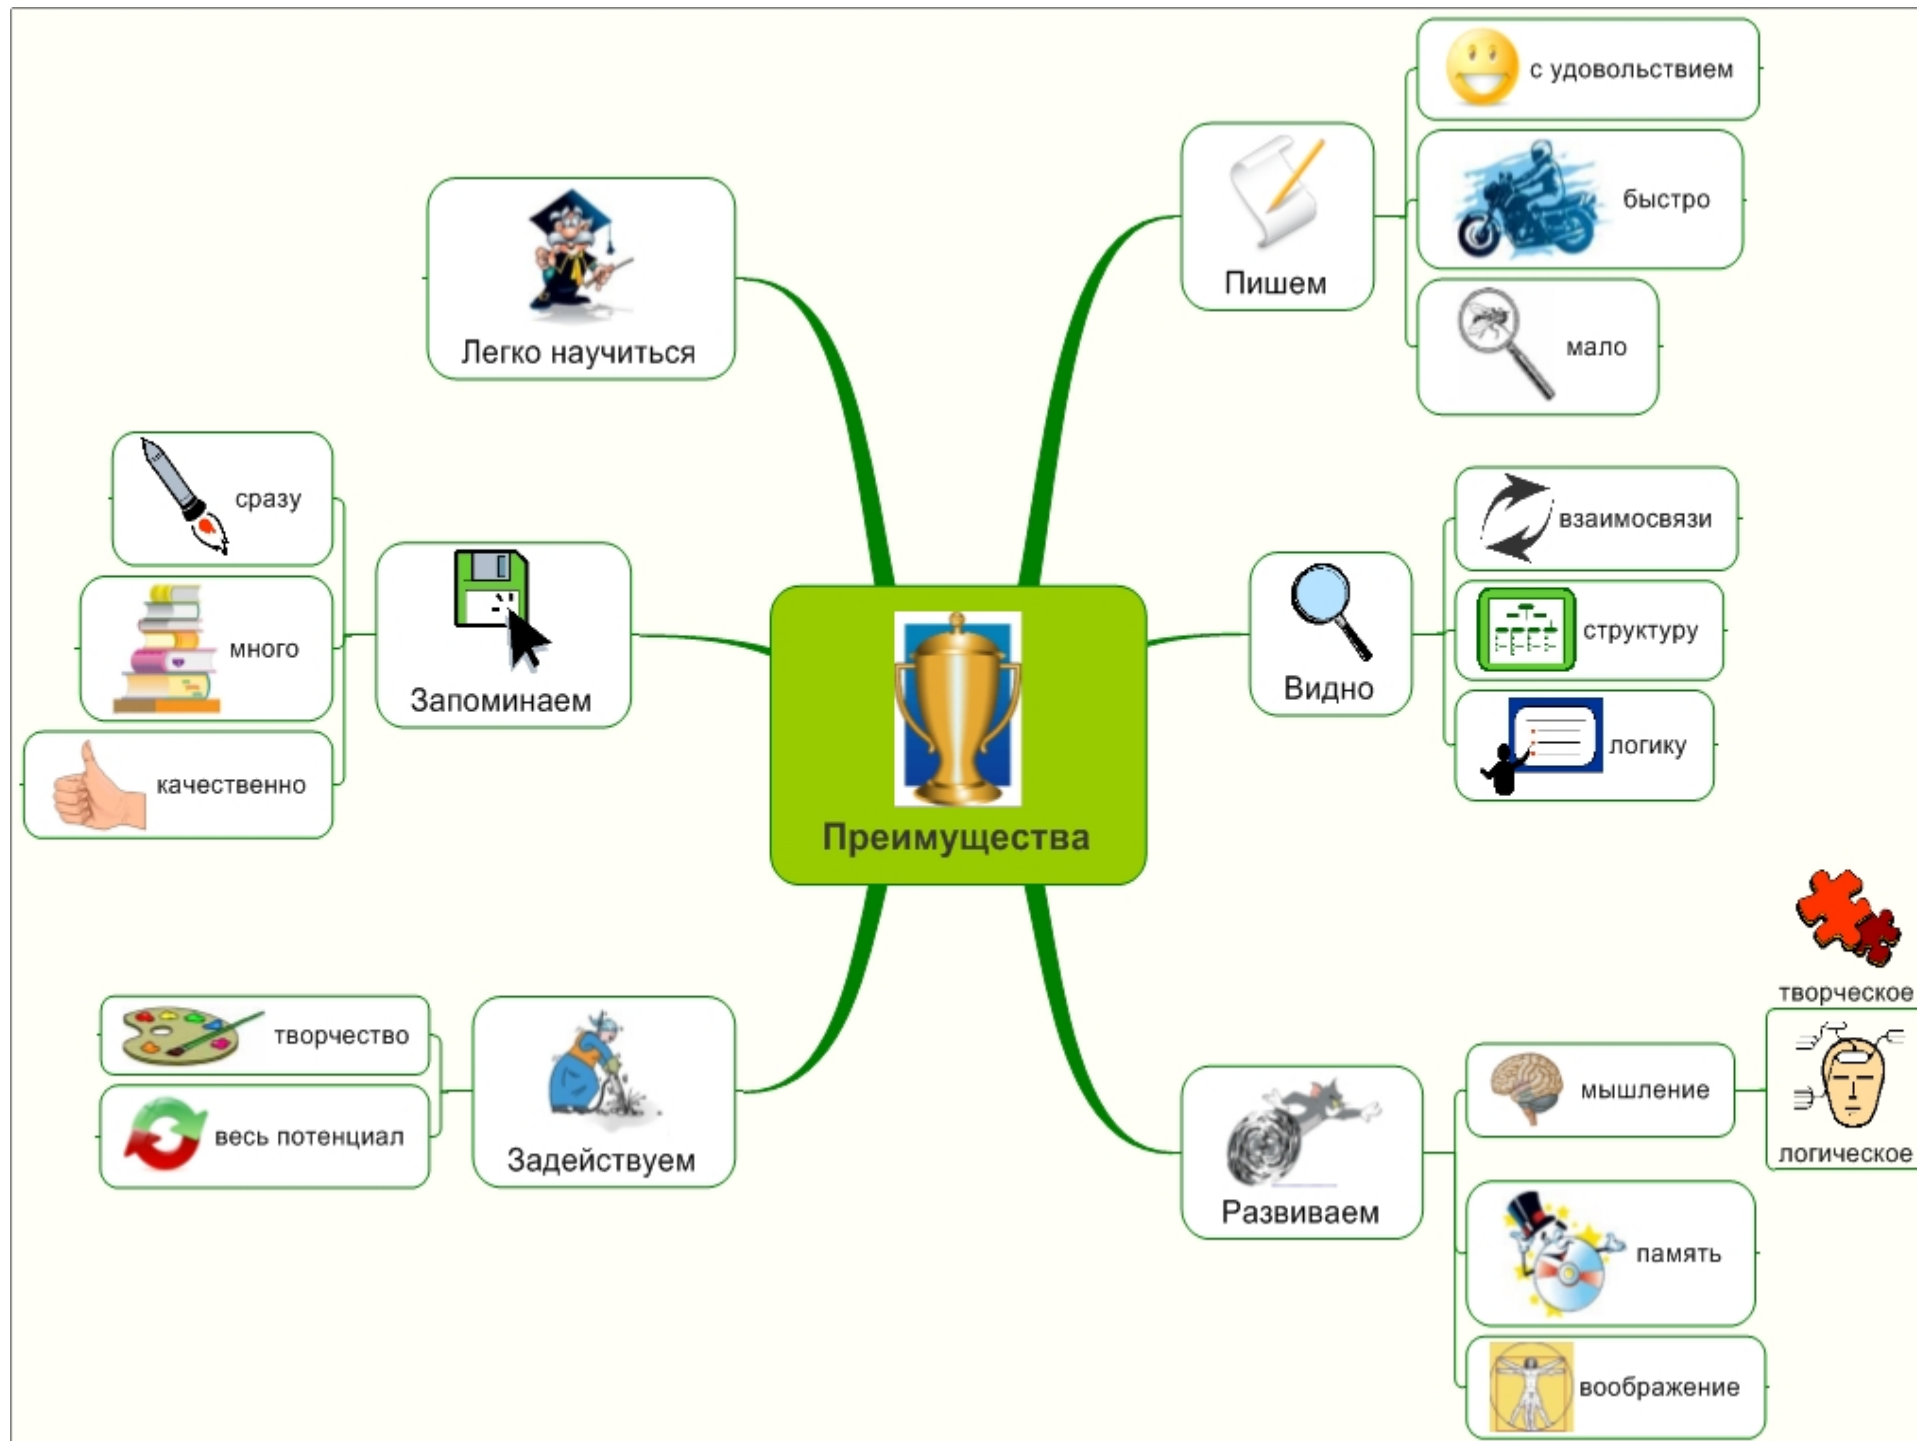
Преимущества

Легко научиться

Запоминаем
сразу
много
качественно

Задействуем
творчество
весь потенциал

Пишем
с удовольствием
быстро
мало

Видно
взаимосвязи
структуру
логику

Развиваем
мышление
творческое
логическое
память
воображение